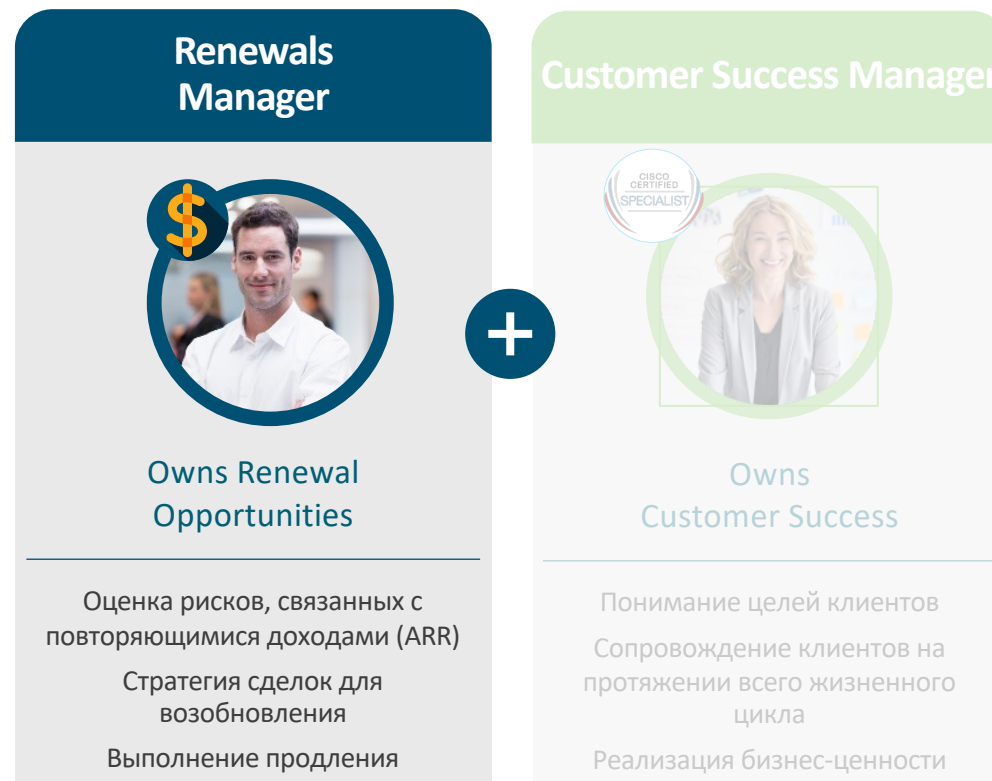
Renewals Manager

$

Owns Renewal Opportunities

Оценка рисков, связанных с повторяющимися доходами (ARR)

Стратегия сделок для возобновления

Выполнение продления

+

Customer Success Manager

CISCO CERTIFIED SPECIALIST

Owns Customer Success

Понимание целей клиентов

Сопровождение клиентов на протяжении всего жизненного цикла

Реализация бизнес-ценности